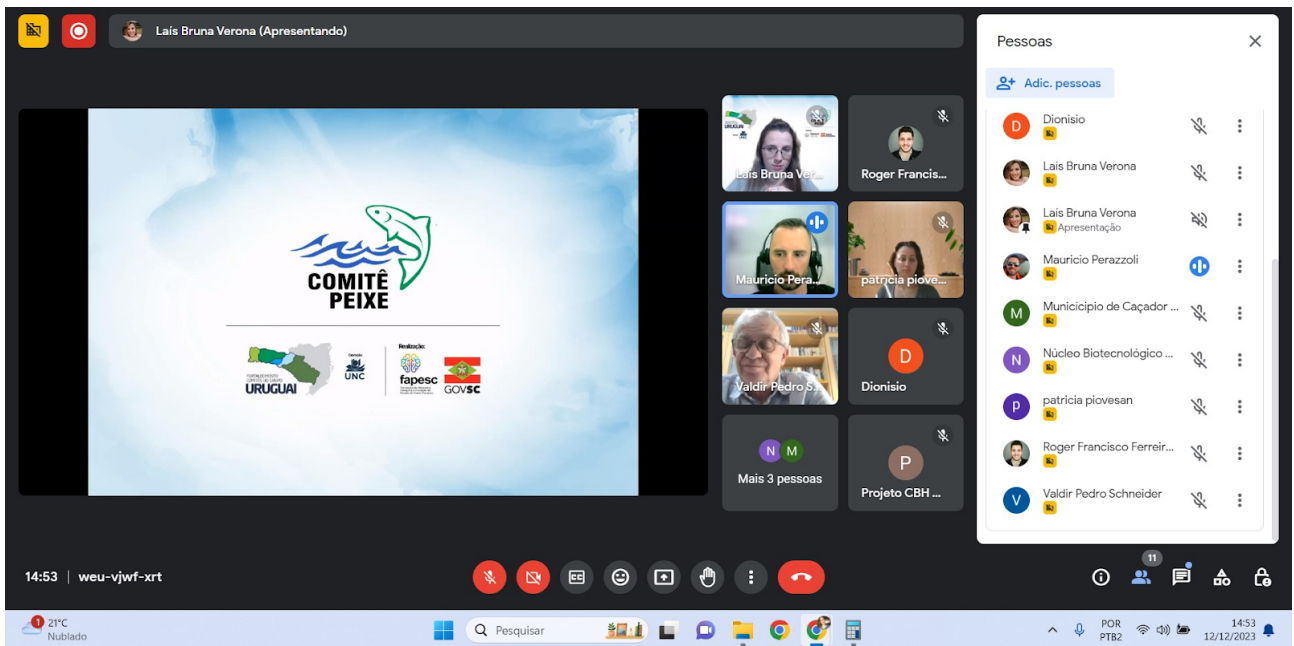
Laís Bruna Verona (Apresentando)

COMITÊ PEIXE

URUGUAI

UNC

Realização:

fapesc

GOVSC

Laís Bruna Ver...

Roger Francis...

Mauricio Pera...

patricia piove...

Valdir Pedro S...

D

Dionisio

N M

Mais 3 pessoas

P

Projeto CBH ...

Pessoas

Adic. pessoas

D Dionisio

Laís Bruna Verona

Laís Bruna Verona
Apresentação

Mauricio Perazzoli

M Municicipio de Caçador ...

N Núcleo Biotecnológico ...

p patricia piovesan

Roger Francisco Ferreir...

V Valdir Pedro Schneider

14:53 | weu-vjwf-xrt

11

1 21°C
Nublado

Pesquisar

POR
PTB2

14:53
12/12/2023